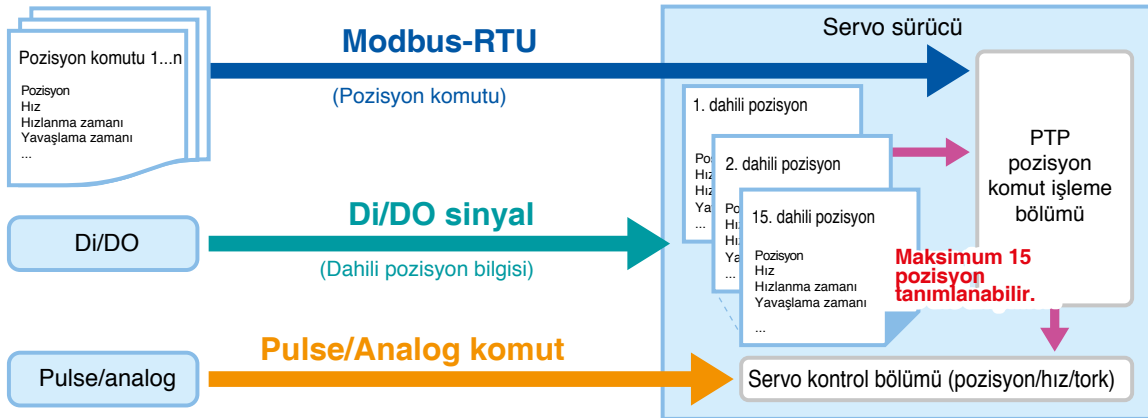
Pozisyon komutu 1...n

Pozisyon
Hız
Hızlanma zamanı
Yavaşlama zamanı
...

Modbus-RTU

(Pozisyon komutu)

Servo sürücü

1. dahili pozisyon

Poz
Hız
Hız
Yav

2. dahili pozisyon

Poz
Hız
Hız
Yav

15. dahili pozisyon

Pozisyon
Hız
Hızlanma zamanı
Yavaşlama zamanı
...

PTP pozisyon komut işleme bölümü

Di/DO

Di/DO sinyal

(Dahili pozisyon bilgisi)

Maksimum 15 pozisyon tanımlanabilir.

Pulse/analog

Pulse/Analog komut

Servo kontrol bölümü (pozisyon/hız/tork)